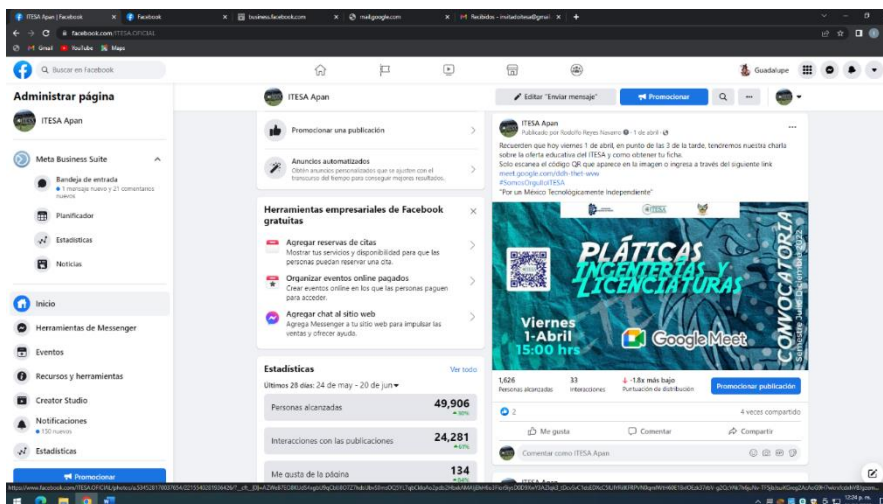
ITESA Apan | Facebook
Facebook
business.facebook.com
meet.google.com
Recibidos - mitadotesa@gmail

facebook.com/ITESA.OFICIAL

Gmail YouTube Maps

Buscar en Facebook

Guadalupe

Administrar página

ITESA Apan

Meta Business Suite

Bandeja de entrada
1 mensaje nuevo y 21 comentarios nuevos

Planificador

Estadísticas

Noticias

Inicio

Herramientas de Messenger

Eventos

Recursos y herramientas

Creator Studio

Notificaciones
150 nuevas

Estadísticas

Promocionar

ITESA Apan

Editar "Enviar mensaje"

Promocionar

Promocionar una publicación

Anuncios automatizados
Obtén anuncios personalizados que se ajusten con el transcurso del tiempo para conseguir mejores resultados.

Herramientas empresariales de Facebook gratuitas

Agregar reservas de citas
Mostrar tus servicios y disponibilidad para que las personas puedan reservar una cita.

Organizar eventos online pagados
Crear eventos online en los que las personas paguen para acceder.

Agregar chat al sitio web
Agrega Messenger a tu sitio web para impulsar las ventas y ofrecer ayuda.

Estadísticas
Ver todo

Últimos 28 días: 24 de may – 20 de jun

Personas alcanzadas
49,906

Interacciones con las publicaciones
24,281

Me gusta de la página
134

ITESA Apan
Publicado por Rodolfo Reyes Navarro · 1 de abril

Recuerden que hoy viernes 1 de abril, en punto de las 3 de la tarde, tendremos nuestra charla sobre la oferta educativa del ITESA y como obtener tu ficha.
Solo escanea el código QR que aparece en la imagen o ingresa a través del siguiente link
meet.google.com/ddh-fhet-www
#SomosOrgulloITESA
"Por un México Tecnológicamente Independiente"

ITESA

PLÁTICAS INGENIERÍAS Y LICENCIATURAS

CONVOCATORIA
Semestre Julio - Diciembre 2022

Viernes
1-Abril
15:00 hrs

Google Meet

1,626
Personas alcanzadas

33
Interacciones

-1.8x más bajo
Puntuación de la distribución

Promocionar publicación

2

4 veces compartido

Me gusta

Comentar

Compartir

Comentar como ITESA Apan

ITESA Apan

12:34 p. m.